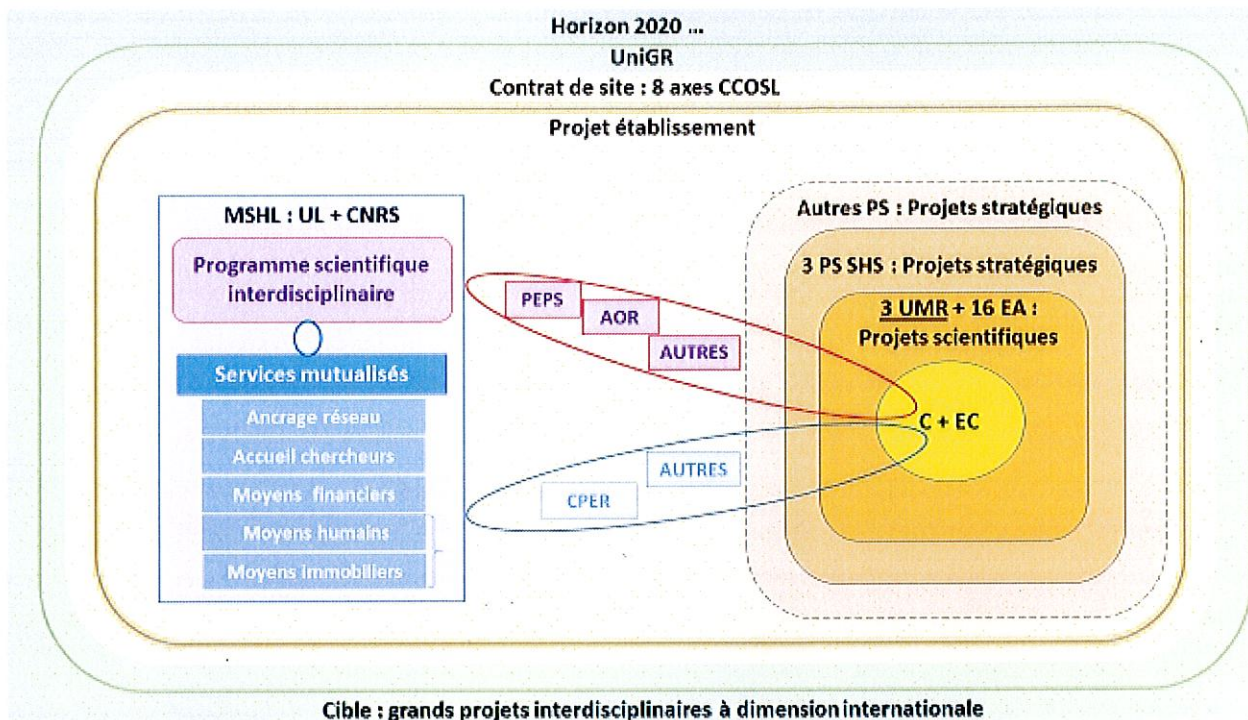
Horizon 2020 ...
UniGR
Contrat de site : 8 axes CCOSL

Projet établissement

MSHL : UL + CNRS

Programme scientifique interdisciplinaire

Services mutualisés

Ancrage réseau

Accueil chercheurs

Moyens financiers

Moyens humains

Moyens immobiliers

PEPS

AOR

AUTRES

AUTRES

CPER

Autres PS : Projets stratégiques

3 PS SHS : Projets stratégiques

3 UMR + 16 EA : Projets scientifiques

C + EC

Cible : grands projets interdisciplinaires à dimension internationale